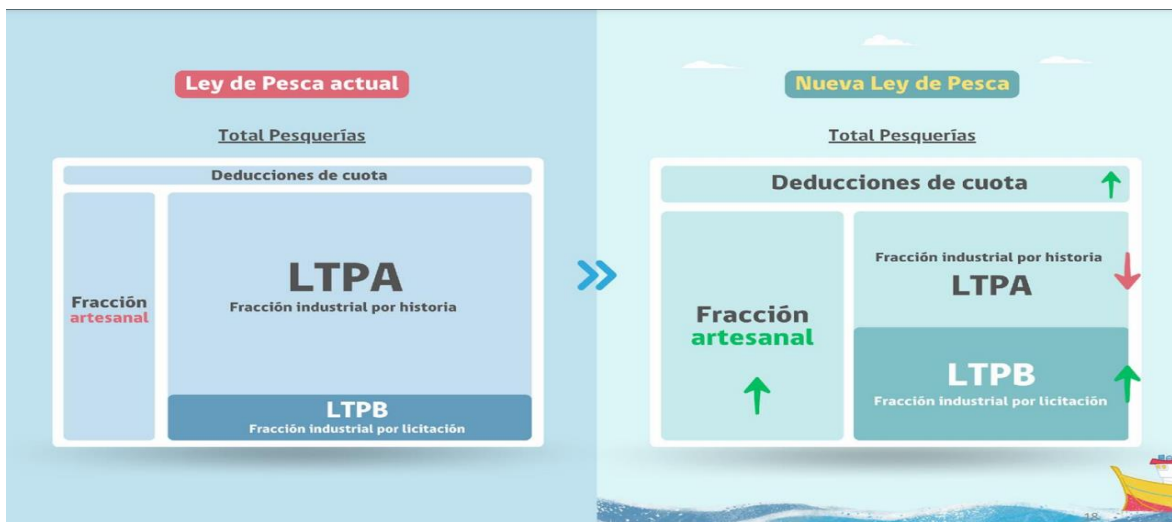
Ley de Pesca actual

Total Pesquerías

Deducciones de cuota

Fracción artesanal

LTPA
Fracción industrial por historia

LTPB
Fracción industrial por licitación

Nueva Ley de Pesca

Total Pesquerías

Deducciones de cuota

Fracción artesanal

Fracción industrial por historia
LTPA

LTPB
Fracción industrial por licitación

18